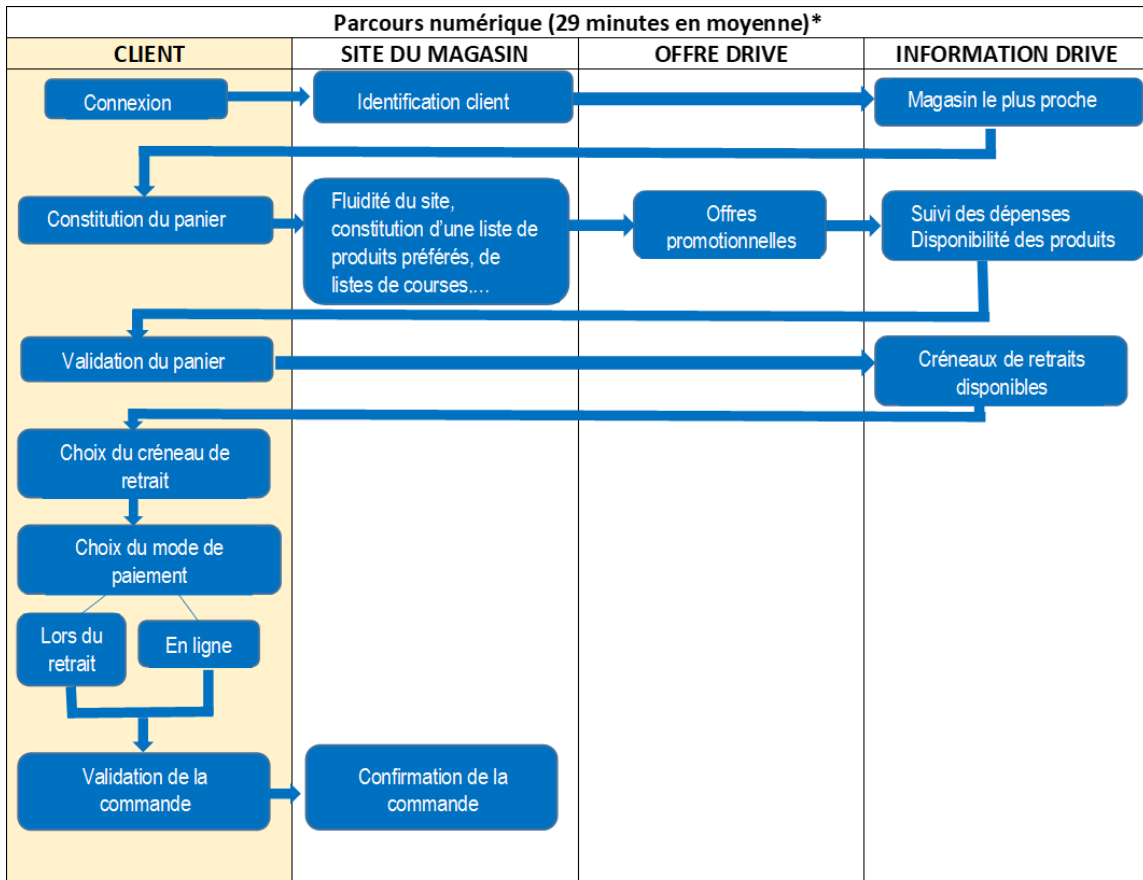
Parcours numérique (29 minutes en moyenne)*

| CLIENT | SITE DU MAGASIN | OFFRE DRIVE | INFORMATION DRIVE |
|---|---|---|---|

Connexion

Identification client

Magasin le plus proche

Constitution du panier

Fluidité du site, constitution d'une liste de produits préférés, de listes de courses....

Offres promotionnelles

Suivi des dépenses
Disponibilité des produits

Validation du panier

Créneaux de retraits disponibles

Choix du créneau de retrait

Choix du mode de paiement

Lors du retrait

En ligne

Validation de la commande

Confirmation de la commande